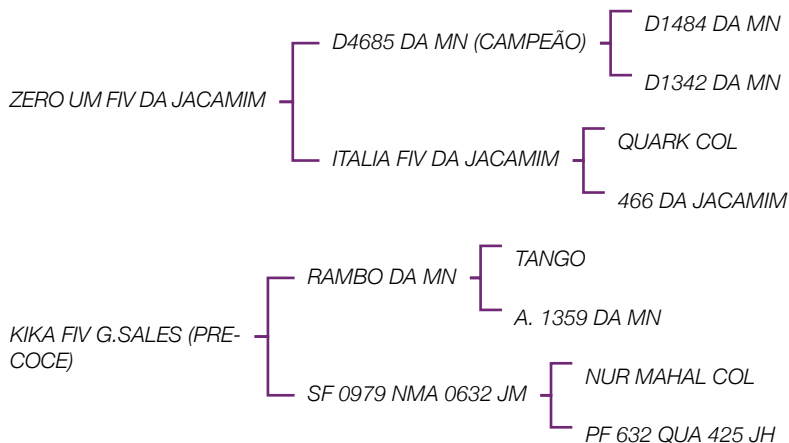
ZERO UM FIV DA JACAMIM

D4685 DA MN (CAMPEÃO)

D1484 DA MN

D1342 DA MN

ITALIA FIV DA JACAMIM

QUARK COL

466 DA JACAMIM

KIKA FIV G.SALES (PRECOCE)

RAMBO DA MN

TANGO

A. 1359 DA MN

SF 0979 NMA 0632 JM

NUR MAHAL COL

PF 632 QUA 425 JH